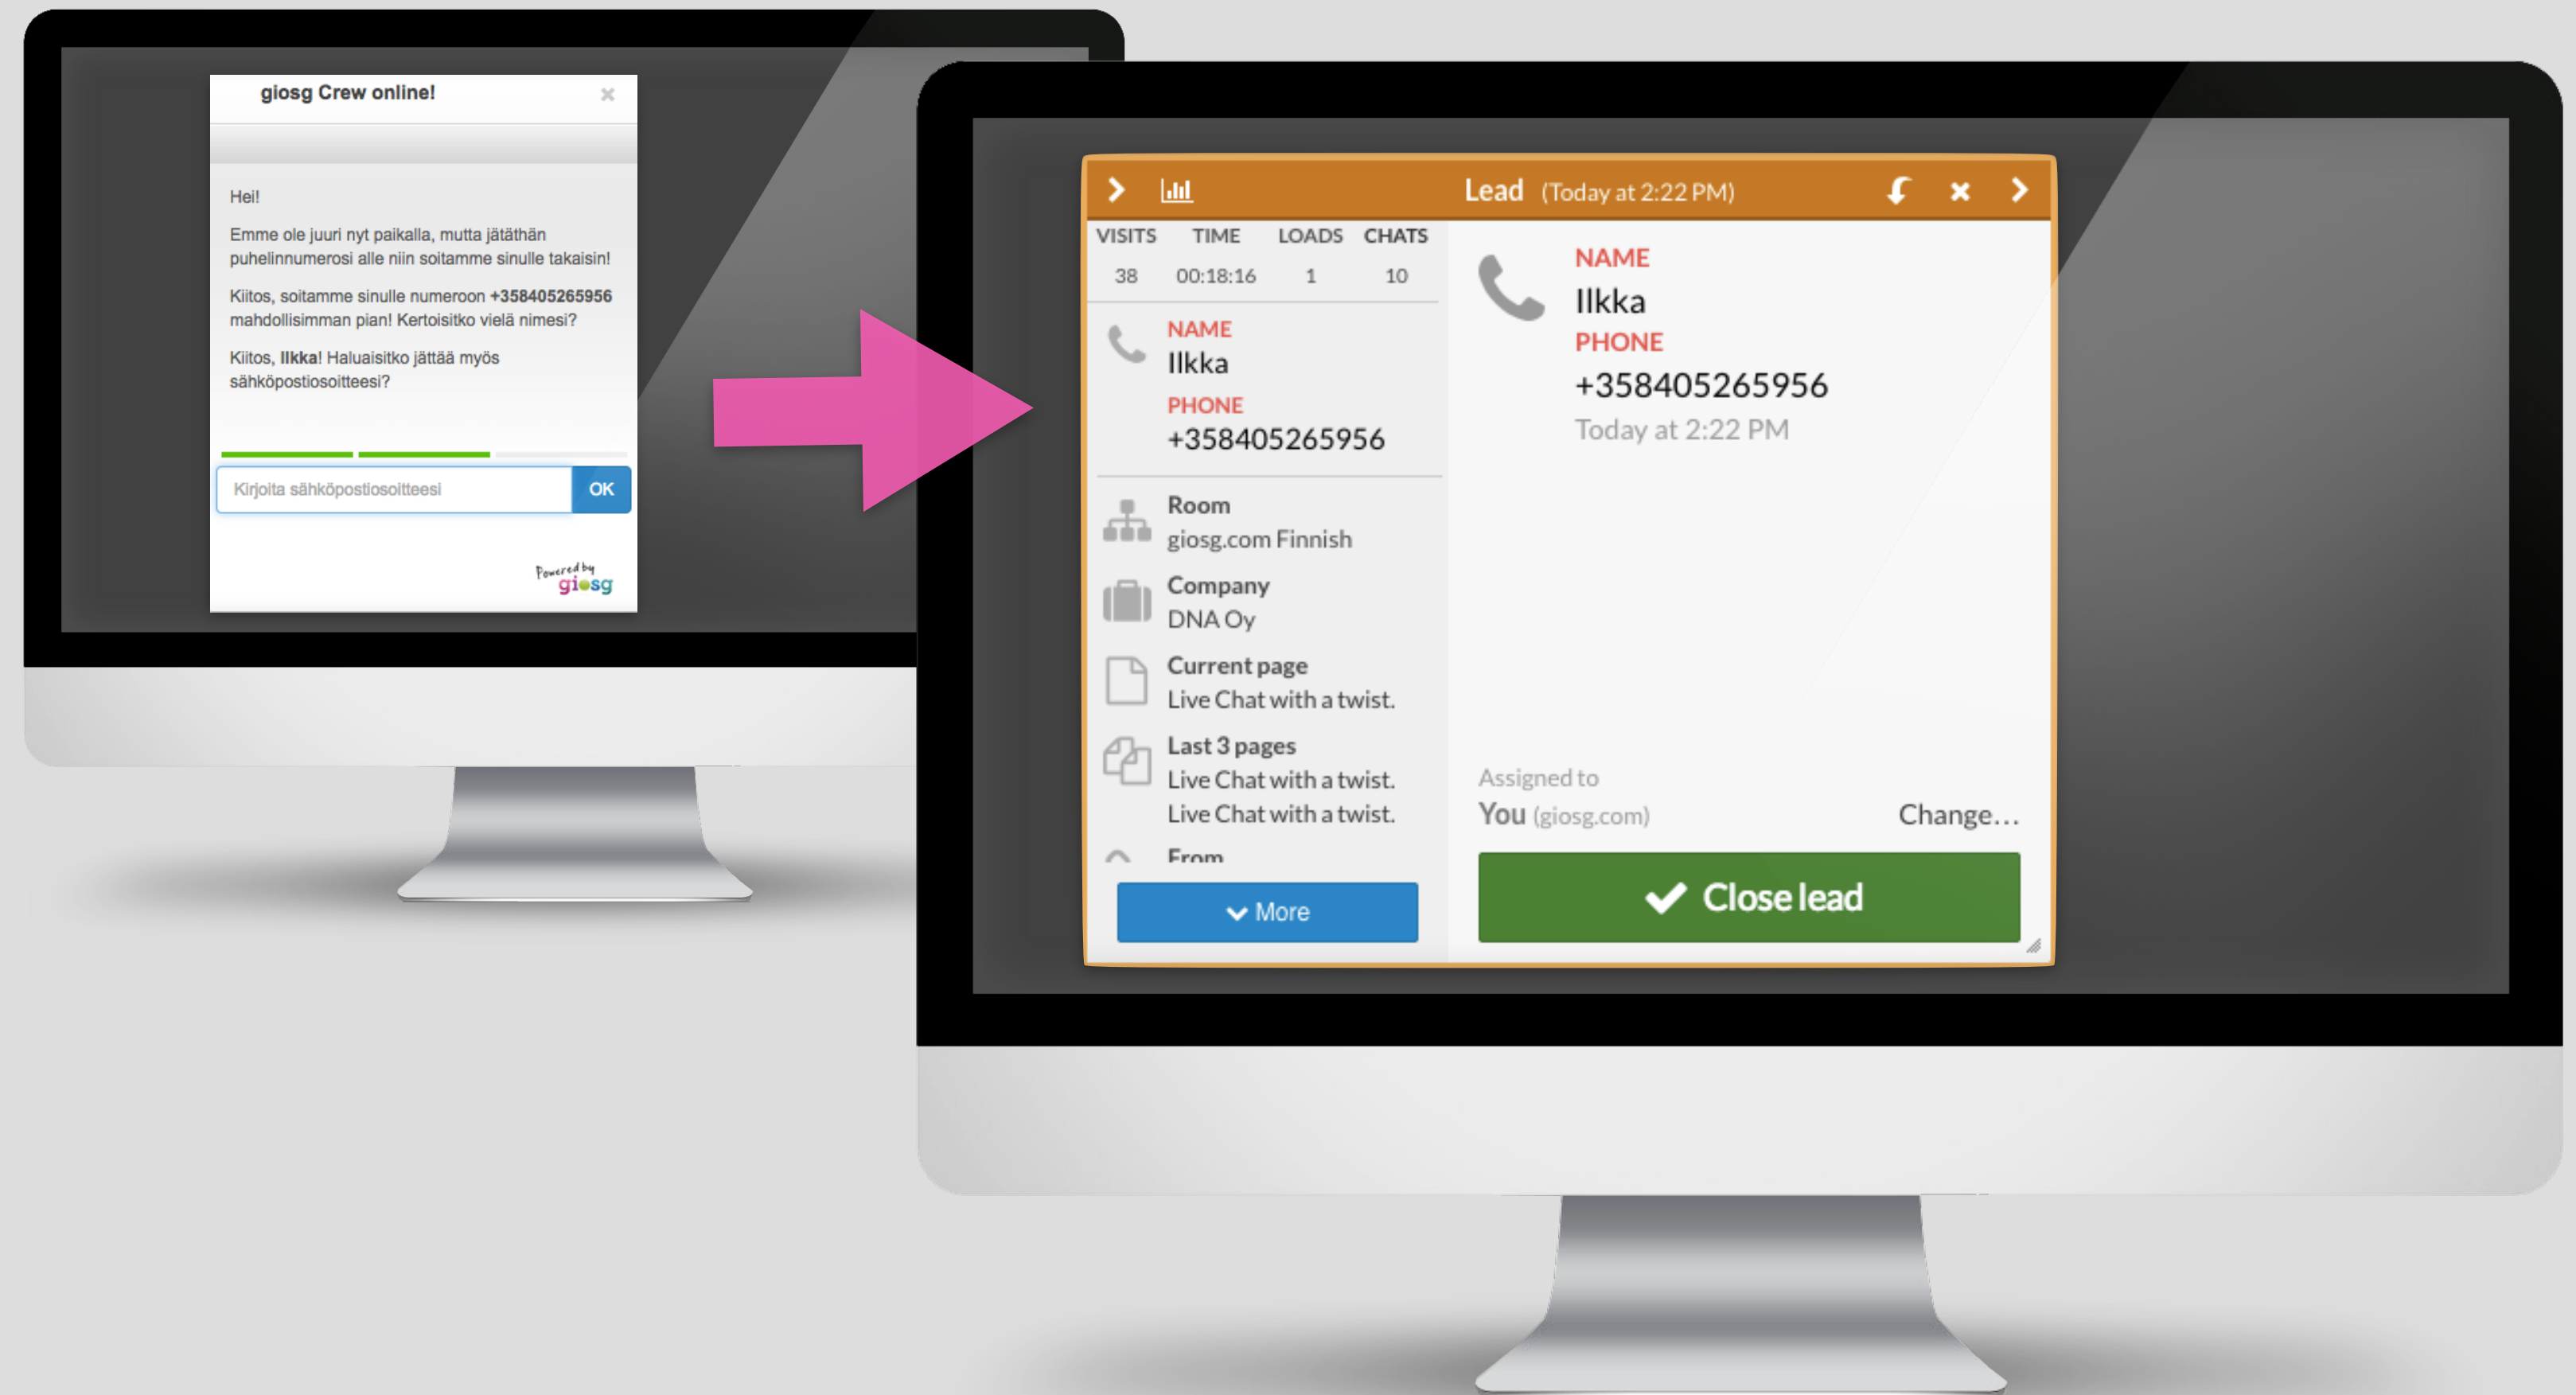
giosg Crew online!

×

Hei!

Emme ole juuri nyt paikalla, mutta jätäthän puhelinnumerosi alle niin soitamme sinulle takaisin!

Kiitos, soitamme sinulle numeroon +358405265956 mahdollisimman pian! Kertoisitko vielä nimesi?

Kiitos, Ilkka! Haluaisitko jättää myös sähköpostiosoitteesi?

Kirjoita sähköpostiosoitteesi

OK

Powered by giosg

Lead (Today at 2:22 PM)

| VISITS | TIME | LOADS | CHATS |
|---|---|---|---|
| 38 | 00:18:16 | 1 | 10 |

NAME
Ilkka
PHONE
+358405265956

Room
giosg.com Finnish

Company
DNA Oy

Current page
Live Chat with a twist.

Last 3 pages
Live Chat with a twist.
Live Chat with a twist.

From

More

NAME
Ilkka
PHONE
+358405265956
Today at 2:22 PM

Assigned to
You (giosg.com)

Change...

Close lead